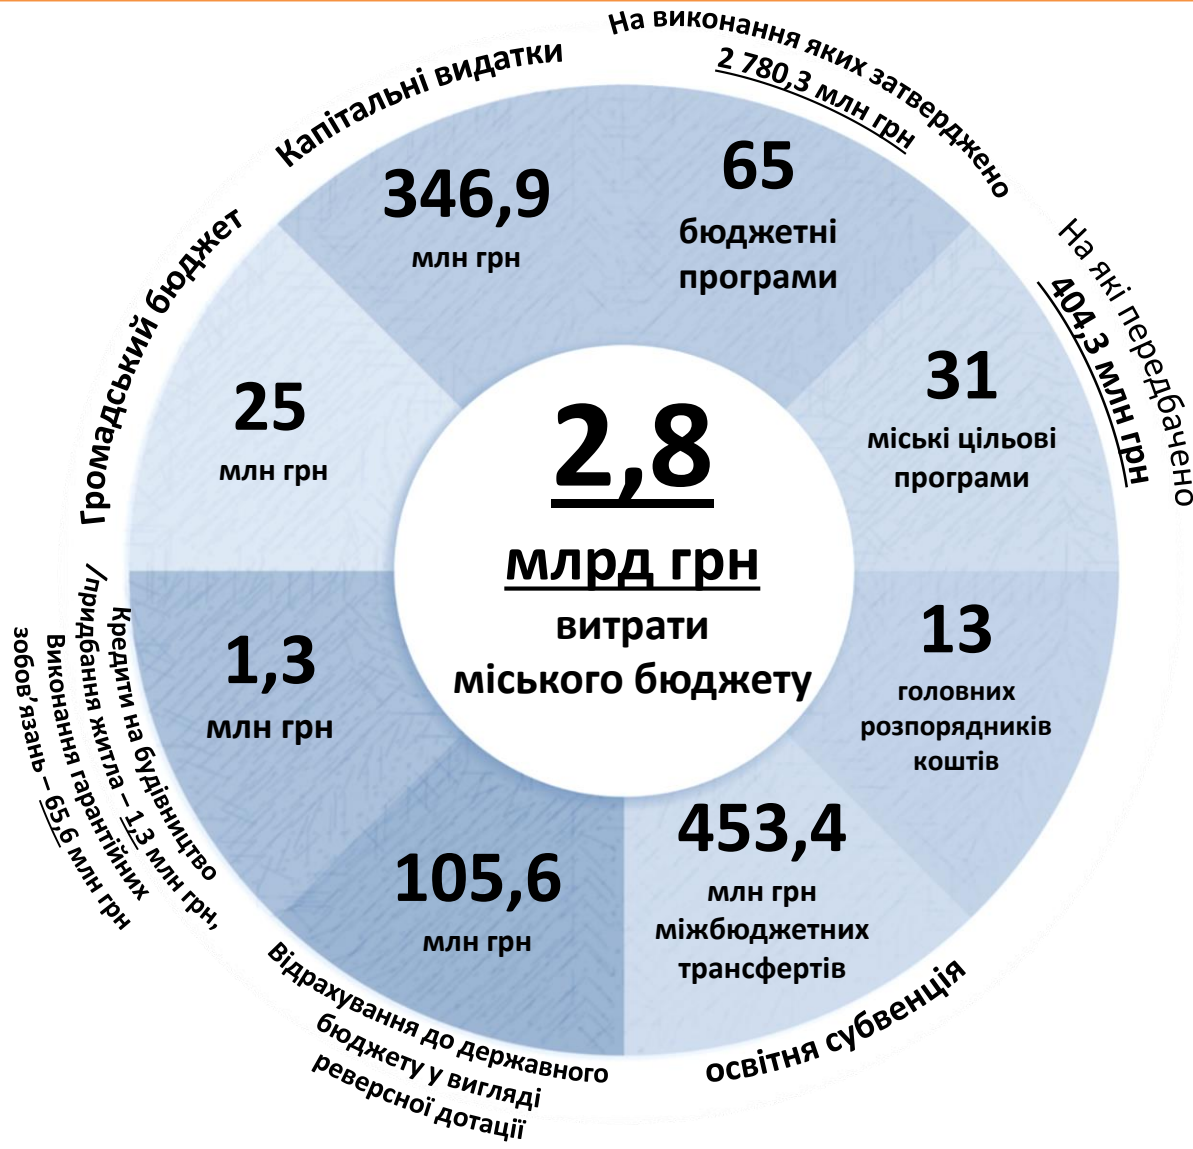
2,8

млрд грн

витрати міського бюджету

Капітальні видатки

346,9

млн грн

На виконання яких затверджено 2 780,3 млн грн

65

бюджетні програми

На які передбачено 404,3 млн грн

31

міські цільові програми

13

головних розпорядників коштів

453,4

млн грн міжбюджетних трансфертів

освітня субвенція

105,6

млн грн

Відрахування до державного бюджету у вигляді реверсної дотації

1,3

млн грн

Кредити на будівництво /придбання житла – 1,3 млн грн, Виконання гарантійних зобов'язань – 65,6 млн грн

25

млн грн

Громадський бюджет